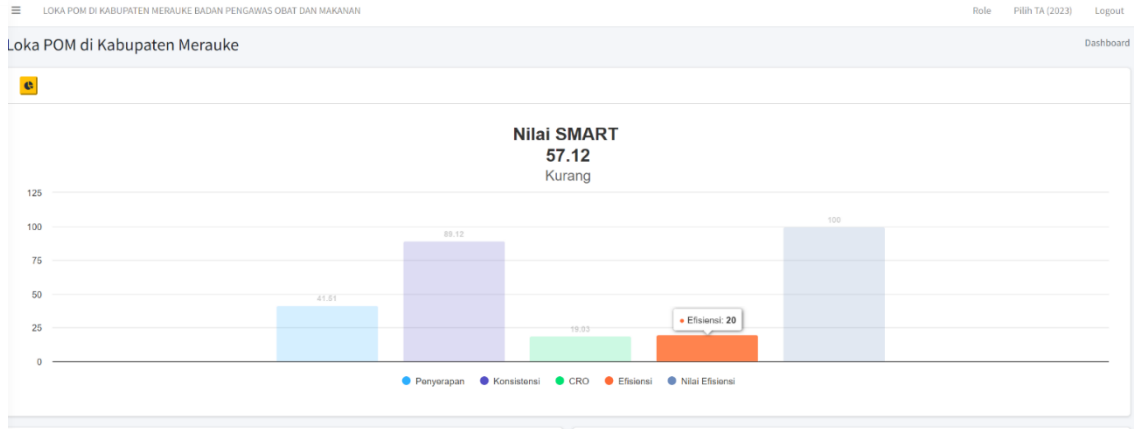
LOKA POM DI KABUPATEN MERAUKE BADAN PENGAWAS OBAT DAN MAKANAN

Role Pilih TA (2023) Logout

Loka POM di Kabupaten Merauke

Dashboard

Nilai SMART
57.12
Kurang

125
100
75
50
25
0

41.61
89.12
19.03
Efisiensi: 20
100

Penyerapan Konsistensi CRO Efisiensi Nilai Efisiensi